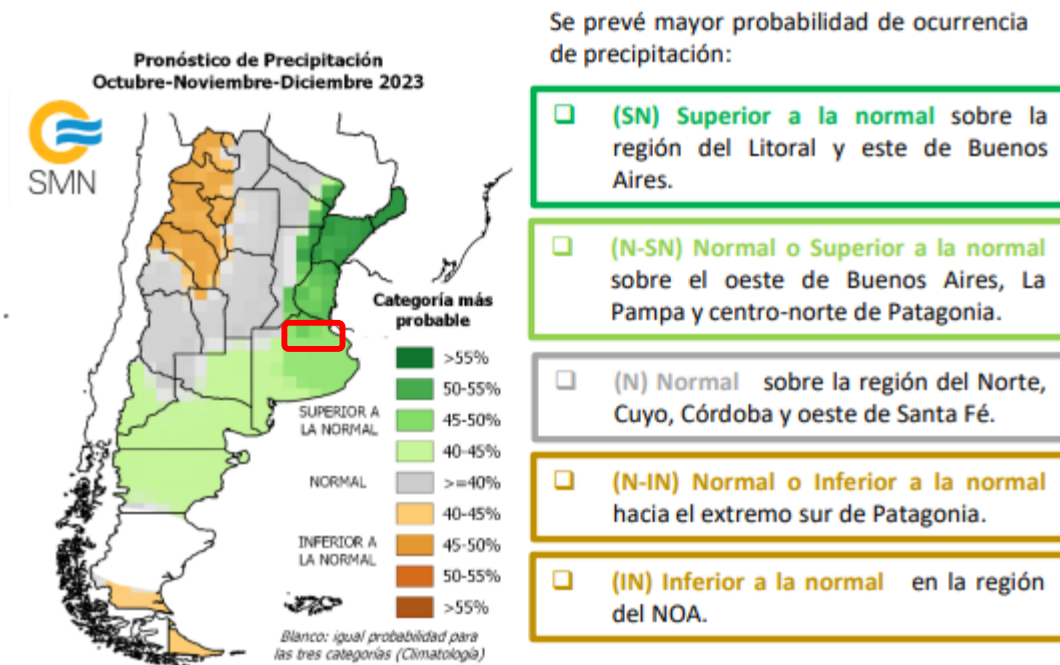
Pronóstico de Precipitación
Octubre-Noviembre-Diciembre 2023

SMN

Categoría más probable

>55%
50-55%
SUPERIOR A LA NORMAL
45-50%
40-45%
NORMAL
>=40%
40-45%
INFERIOR A LA NORMAL
45-50%
50-55%
>55%

Blanco: igual probabilidad para las tres categorías (Climatología)

Se prevé mayor probabilidad de ocurrencia de precipitación:

❑ (SN) Superior a la normal sobre la región del Litoral y este de Buenos Aires.

❑ (N-SN) Normal o Superior a la normal sobre el oeste de Buenos Aires, La Pampa y centro-norte de Patagonia.

❑ (N) Normal sobre la región del Norte, Cuyo, Córdoba y oeste de Santa Fé.

❑ (N-IN) Normal o Inferior a la normal hacia el extremo sur de Patagonia.

❑ (IN) Inferior a la normal en la región del NOA.